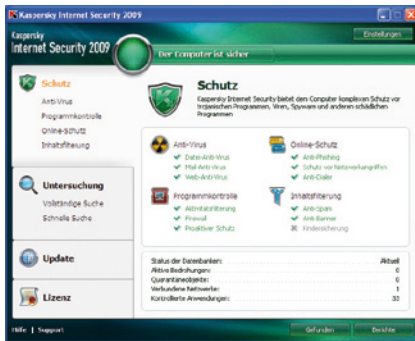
Kaspersky Internet Security 2009

Kaspersky
Internet Security 2009

Einstellungen

Der Computer ist sicher

Schutz
Anti-Virus
Programmkontrolle
Online-Schutz
Inhaltsfilterung

Untersuchung
Vollständige Suche
Schnelle Suche

Update

Lizenz

Hilfe | Support

Schutz
Kaspersky Internet Security bietet dem Computer kompletten Schutz vor trojanischen Programmen, Viren, Spyware und anderen schädlichen Programmen

Anti-Virus
Datei-Anti-Virus
Mail-Anti-Virus
Web-Anti-Virus

Online-Schutz
Anti-Phishing
Schutz vor Netzwerkangriffen
Anti-Dialer

Programmkontrolle
Aktivitätsfilterung
Firewall
Proaktiver Schutz

Inhaltsfilterung
Anti-Spam
Anti-Banner
Kindersicherung

| | |
|---|---|
| Status der Datenbanken: | Aktuell |
| Aktive Bedrohungen: | 0 |
| Quarantäneobjekte: | 0 |
| Verbundene Netzwerke: | 1 |
| Kontrollierte Anwendungen: | 30 |

Gefunden
Berichte